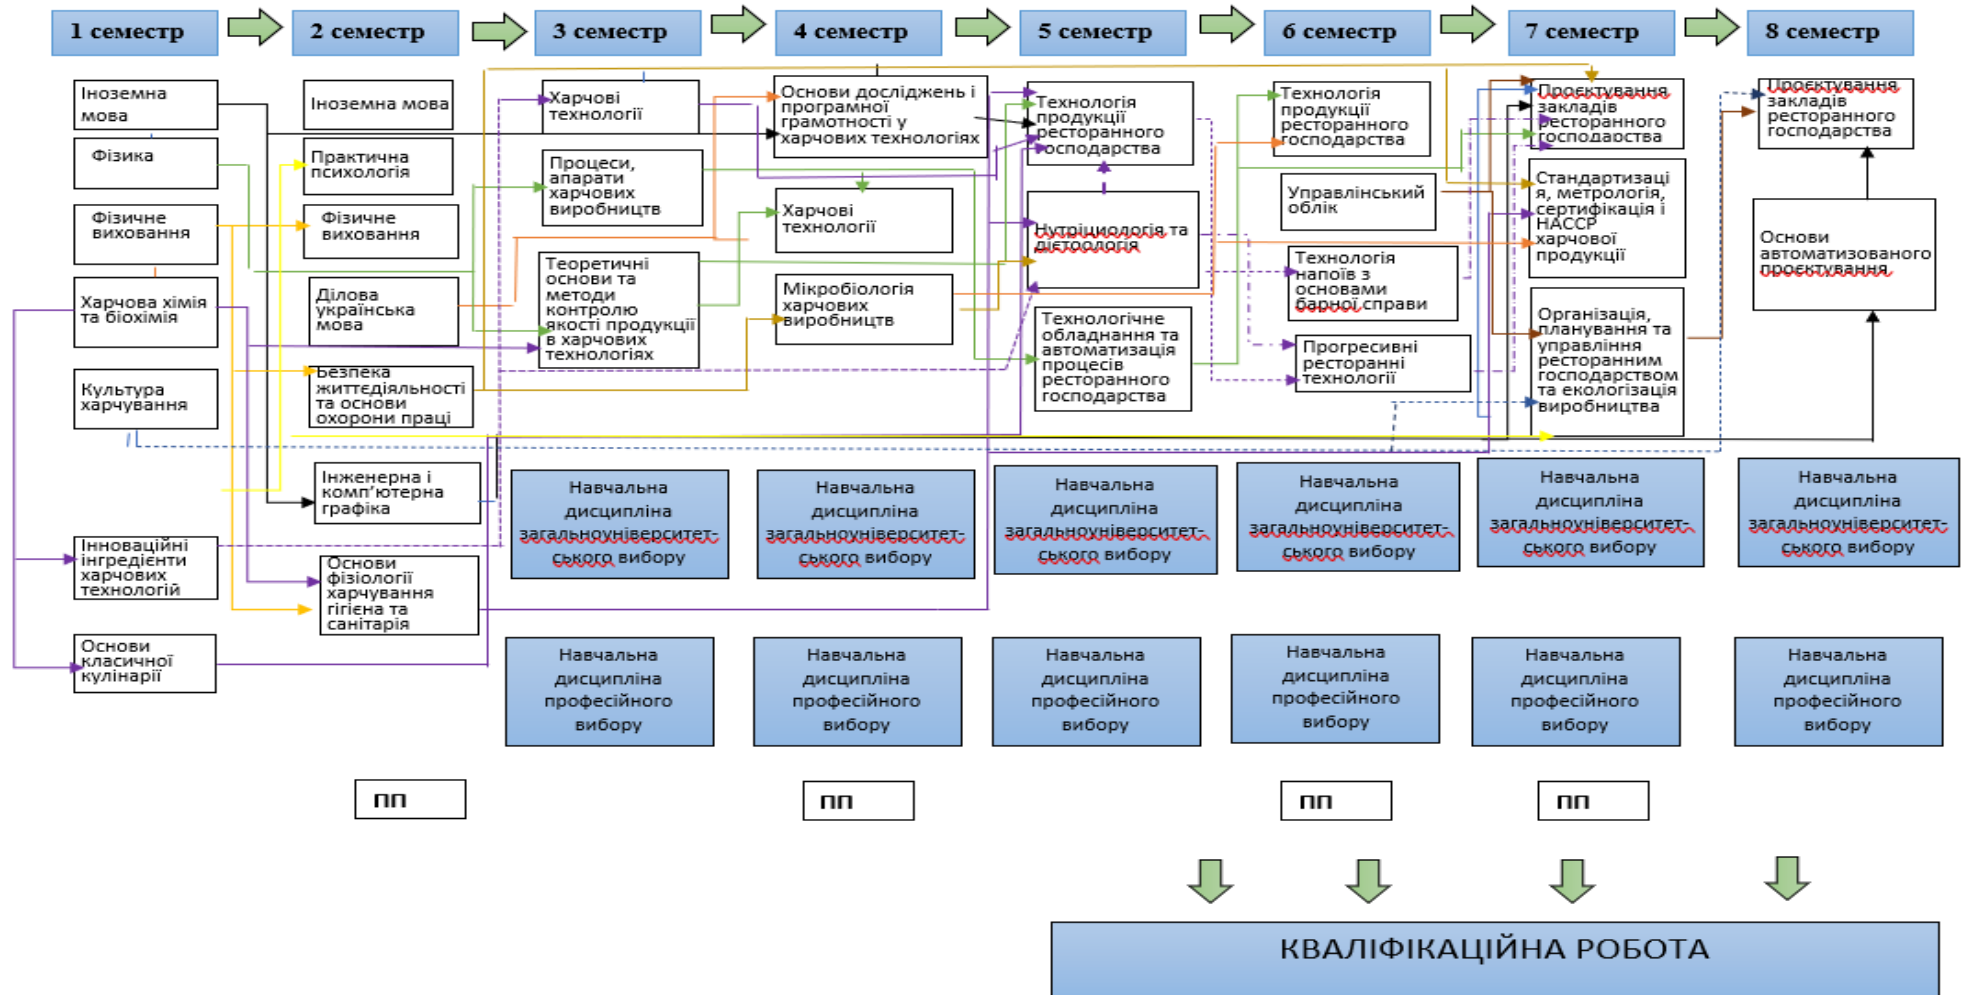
1 семестр 2 семестр 3 семестр 4 семестр 5 семестр 6 семестр 7 семестр 8 семестр

Іноземна мова

Фізика

Фізичне виховання

Харчова хімія та біохімія

Культура харчування

Інноваційні інгредієнти харчових технологій

Основи класичної кулінарії

Іноземна мова

Практична психологія

Фізичне виховання

Ділова українська мова

Безпека життєдіяльності та основи охорони праці

Інженерна і комп'ютерна графіка

Основи фізіології харчування гігієна та санітарія

Харчові технології

Процеси, апарати харчових виробництв

Теоретичні основи та методи контролю якості продукції в харчових технологіях

Основи досліджень і програмної грамотності у харчових технологіях

Харчові технології

Мікробіологія харчових виробництв

Технологія продукції ресторанного господарства

Нутриціологія та дієтологія

Технологічне обладнання та автоматизація процесів ресторанного господарства

Технологія продукції ресторанного господарства

Управлінський облік

Технологія напоїв з основами барної справи

Прогресивні ресторанні технології

Проектування закладів ресторанного господарства

Стандартизація, метрологія, сертифікація і HACCP харчової продукції

Організація, планування та управління ресторанним господарством та екологізація виробництва

Проектування закладів ресторанного господарства

Основи автоматизованого проектування

Навчальна дисципліна загальноуніверситетського вибору

Навчальна дисципліна загальноуніверситетського вибору

Навчальна дисципліна загальноуніверситетського вибору

Навчальна дисципліна загальноуніверситетського вибору

Навчальна дисципліна загальноуніверситетського вибору

Навчальна дисципліна загальноуніверситетського вибору

Навчальна дисципліна професійного вибору

Навчальна дисципліна професійного вибору

Навчальна дисципліна професійного вибору

Навчальна дисципліна професійного вибору

Навчальна дисципліна професійного вибору

Навчальна дисципліна професійного вибору

ПП ПП ПП ПП

КВАЛІФІКАЦІЙНА РОБОТА